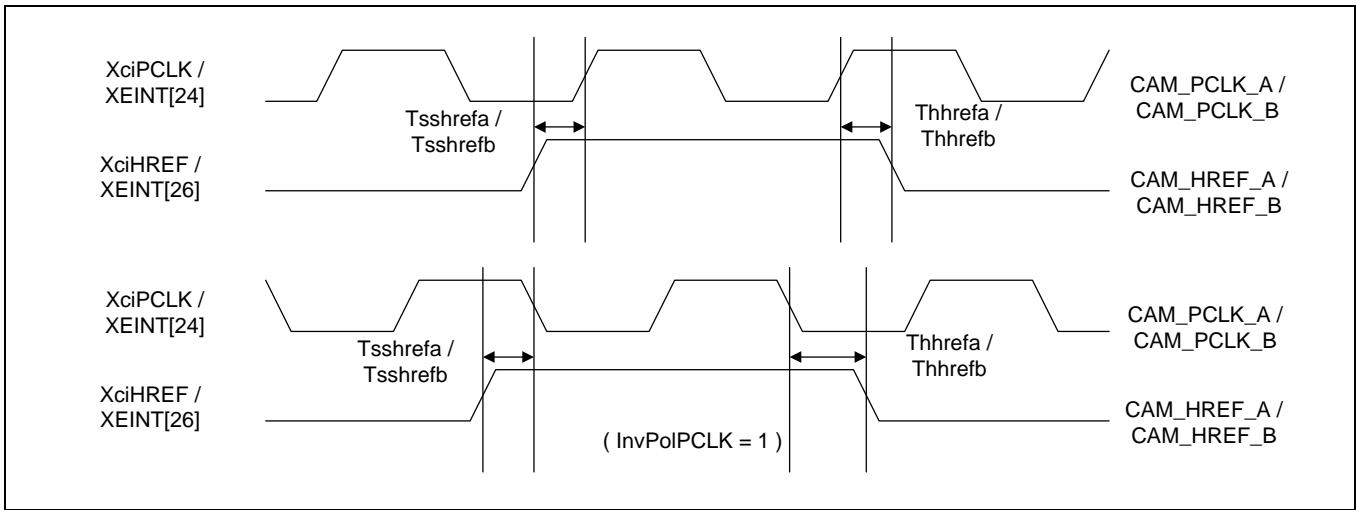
XciPCLK /
XEINT[24]

Tsshrefa /
Tsshrefb

Thhrefa /
Thhrefb

CAM_PCLK_A /
CAM_PCLK_B

XciHREF /
XEINT[26]

CAM_HREF_A /
CAM_HREF_B

XciPCLK /
XEINT[24]

Tsshrefa /
Tsshrefb

Thhrefa /
Thhrefb

CAM_PCLK_A /
CAM_PCLK_B

XciHREF /
XEINT[26]

( InvPolPCLK = 1 )

CAM_HREF_A /
CAM_HREF_B